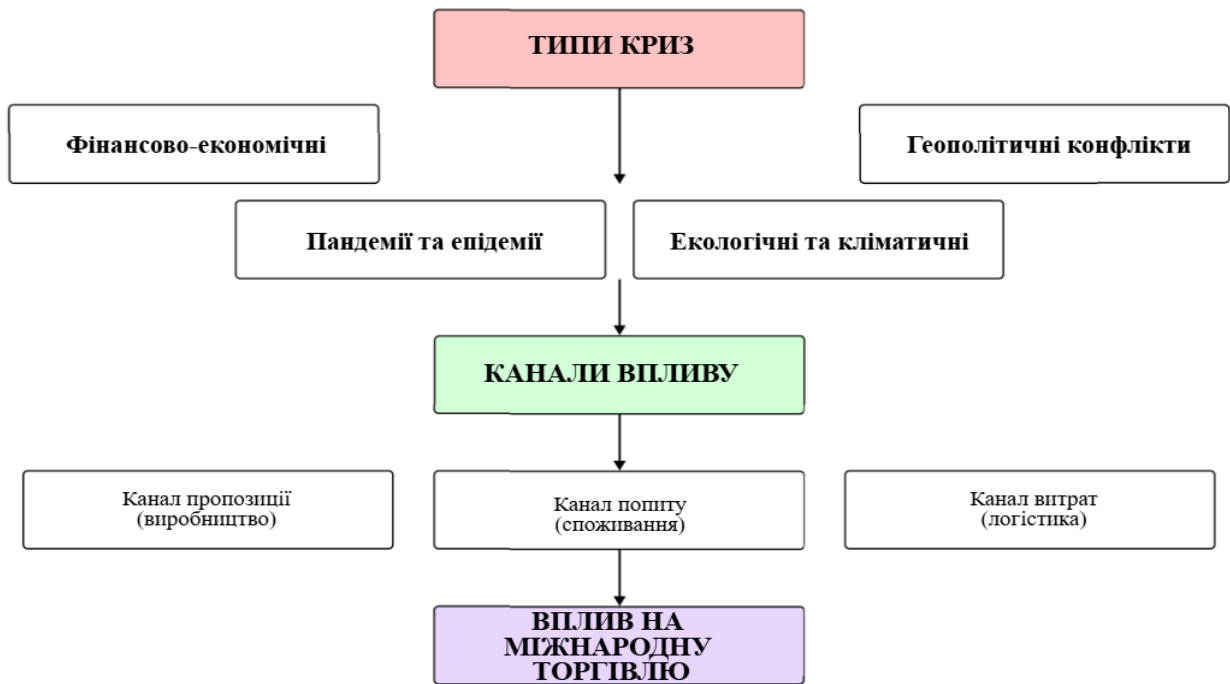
ТИПИ КРИЗ

Фінансово-економічні

Геополітичні конфлікти

Пандемії та епідемії

Екологічні та кліматичні

КАНАЛИ ВПЛИВУ

Канал пропозиції (виробництво)

Канал попиту (споживання)

Канал витрат (логістика)

ВПЛИВ НА МІЖНАРОДНУ ТОРГІВЛЮ